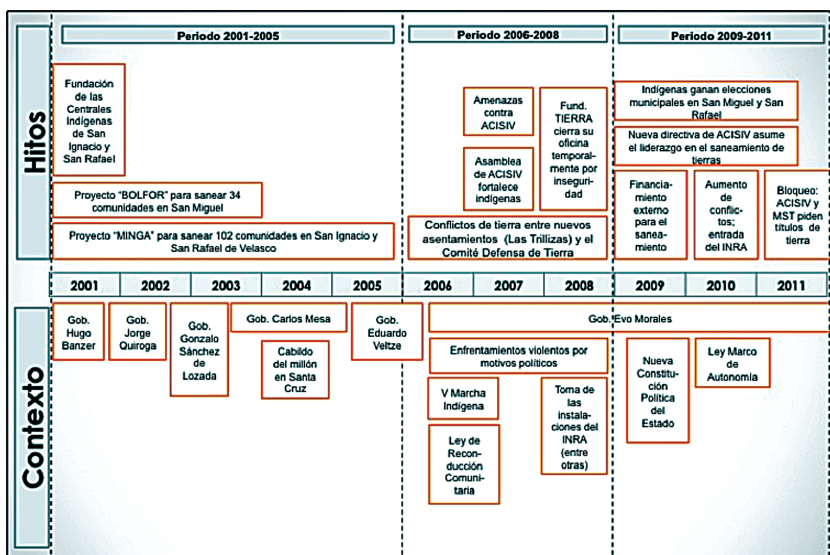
Periodo 2001-2005

Periodo 2006-2008

Periodo 2009-2011

Hitos

Fundación de las Centrales Indígenas de San Ignacio y San Rafael

Proyecto "BOLFOR" para sanear 34 comunidades en San Miguel

Proyecto "MINGA" para sanear 102 comunidades en San Ignacio y San Rafael de Velasco

Amenazas contra ACISIV

Asamblea de ACISIV fortalece indígenas

Fund. TIERRA cierra su oficina temporalmente por inseguridad

Conflictos de tierra entre nuevos asentamientos (Las Trillizas) y el Comité Defensa de Tierra

Indígenas ganan elecciones municipales en San Miguel y San Rafael

Nueva directiva de ACISIV asume el liderazgo en el saneamiento de tierras

Financiamiento externo para el saneamiento

Aumento de conflictos; entrada del INRA

Bloqueo: ACISIV y MST piden títulos de tierra

| 2001 | 2002 | 2003 | 2004 | 2005 | 2006 | 2007 | 2008 | 2009 | 2010 | 2011 |
|---|---|---|---|---|---|---|---|---|---|---|

Contexto

Gob. Hugo Banzer

Gob. Jorge Quiroga

Gob. Gonzalo Sánchez de Lozada

Gob. Carlos Mesa

Cabildo del millón en Santa Cruz

Gob. Eduardo Veltze

Gob. Evo Morales

Enfrentamientos violentos por motivos políticos

V Marcha Indígena

Ley de Reconducción Comunitaria

Toma de las instalaciones del INRA (entre otras)

Nueva Constitución Política del Estado

Ley Marco de Autonomía